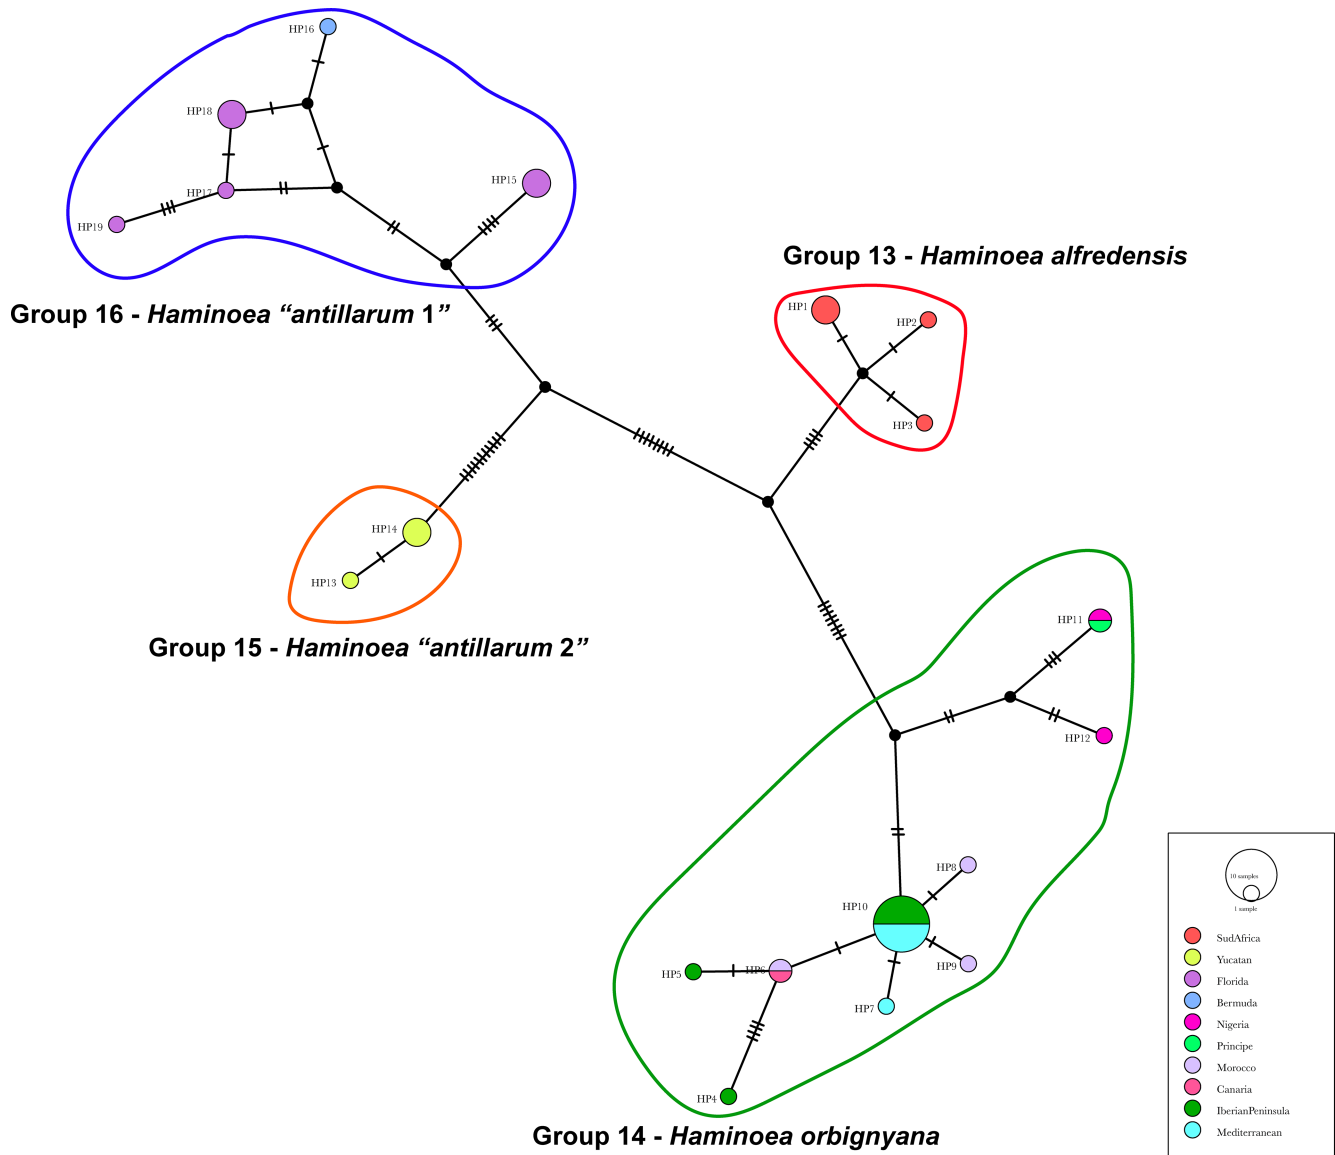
HP16

HP18

HP17

HP19

HP15

Group 16 - *Haminoea "antillarum 1"*

Group 13 - *Haminoea alfredensis*

HP1

HP2

HP3

HP14

HP13

Group 15 - *Haminoea "antillarum 2"*

HP11

HP12

HP8

HP10

HP9

HP5

HP6

HP7

HP4

Group 14 - *Haminoea orbignyana*

10 samples

1 sample

SudAfrica

Yucatan

Florida

Bermuda

Nigeria

Principe

Morocco

Canaria

IberianPeninsula

Mediterranean